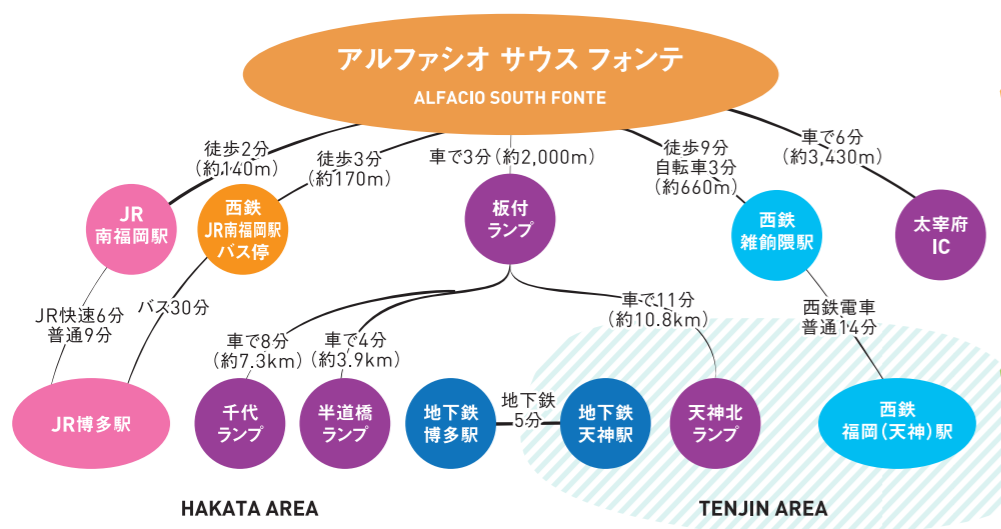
アルファシオ サウス フォンテ
ALFACIO SOUTH FONTE

徒歩2分
(約140m)

徒歩3分
(約170m)

車で3分(約2,000m)

徒歩9分
自転車3分
(約660m)

車で6分
(約3,430m)

JR
南福岡駅

西鉄
JR南福岡駅
バス停

板付
ランプ

西鉄
雑餉隈駅

太宰府
IC

JR快速6分
普通9分

バス30分

車で8分
(約7.3km)

車で4分
(約3.9km)

車で11分
(約10.8km)

西鉄電車
普通14分

JR博多駅

千代
ランプ

半道橋
ランプ

地下鉄
博多駅

地下鉄
5分

地下鉄
天神駅

天神北
ランプ

西鉄
福岡(天神)駅

HAKATA AREA

TENJIN AREA